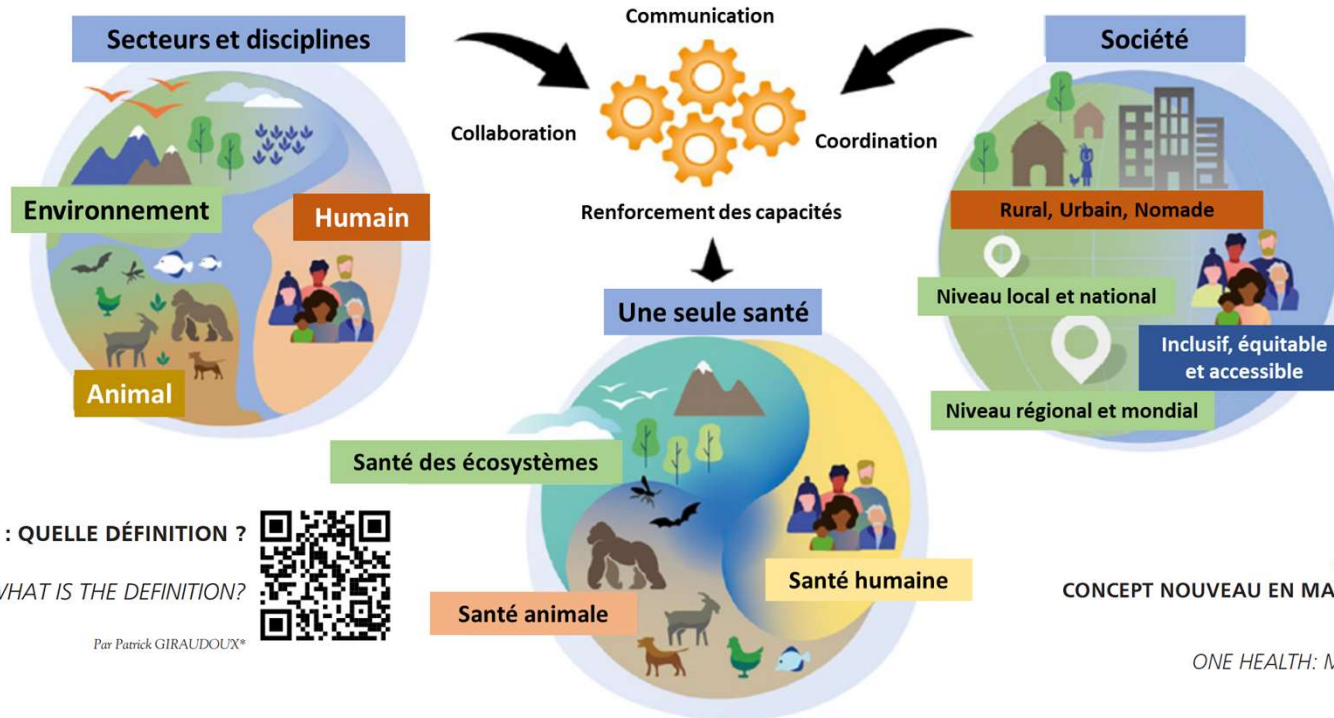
Secteurs et disciplines

Environnement

Humain

Animal

Communication

Collaboration

Coordination

Renforcement des capacités

Une seule santé

Santé des écosystèmes

Santé humaine

Santé animale

Société

Rural, Urbain, Nomade

Niveau local et national

Inclusif, équitable et accessible

Niveau régional et mondial

: QUELLE DÉFINITION ?

VHAT IS THE DEFINITION?

Par Patrick GIRAUDOUX*

CONCEPT NOUVEAU EN MA

ONE HEALTH: M